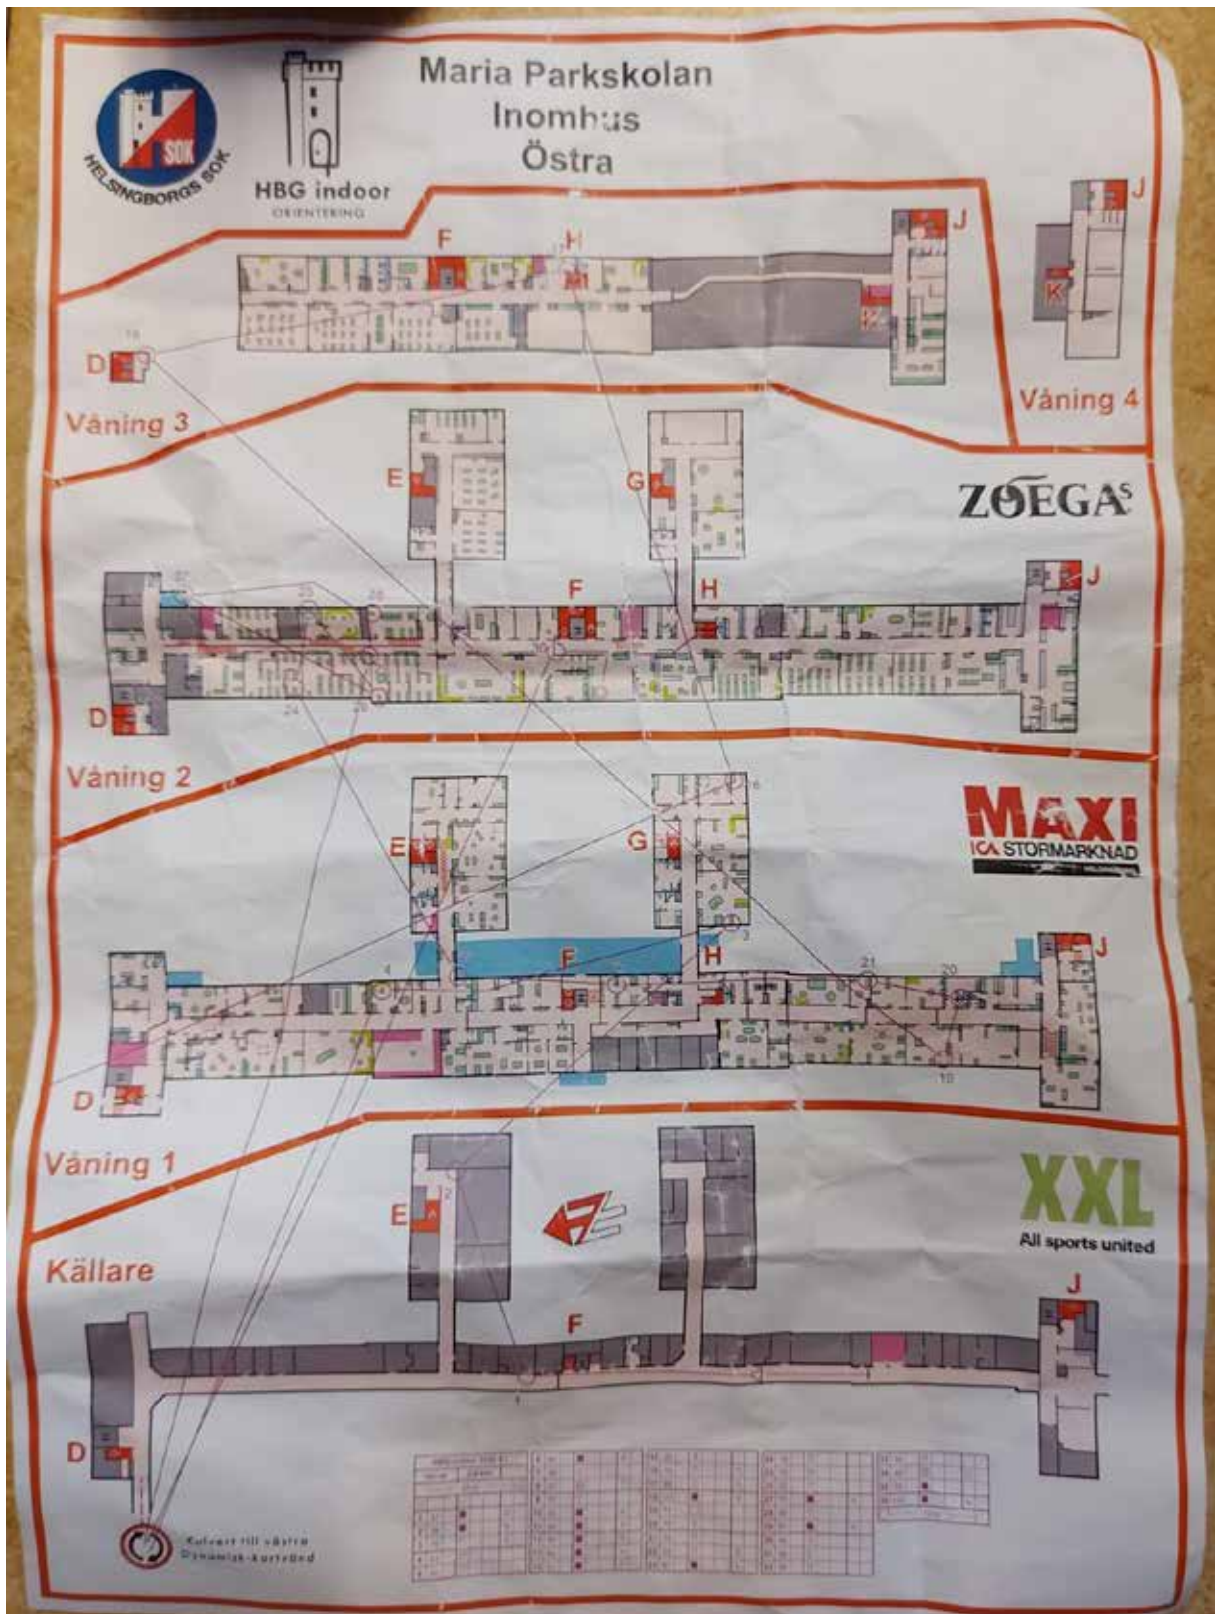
Maria Parkskolan
Inomhus
Östra

HELSINGBORGS SOK
SOK

HBG indoor
ORIENTERING

F
H
J
D
Våning 3

J
K
Våning 4

E
G
ZOEGAS
F
H
J
D
Våning 2

MAXI
ICA STORMARKNAD
E
G
F
H
J
D
Våning 1

XXL
All sports united
E
Källare
F
J
D

Kulvert till västra
Dynamisk-kortvänd

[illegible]